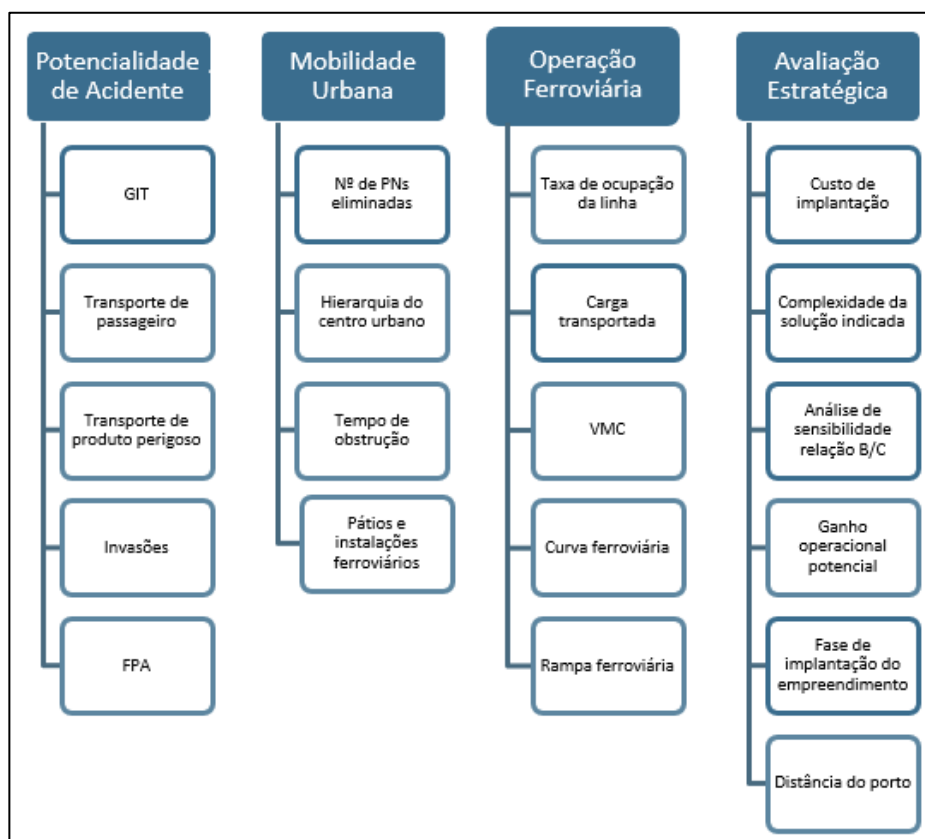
Potencialidade de Acidente

GIT

Transporte de passageiro

Transporte de produto perigoso

Invasões

FPA

Mobilidade Urbana

Nº de PNs eliminadas

Hierarquia do centro urbano

Tempo de obstrução

Pátios e instalações ferroviários

Operação Ferroviária

Taxa de ocupação da linha

Carga transportada

VMC

Curva ferroviária

Rampa ferroviária

Avaliação Estratégica

Custo de implantação

Complexidade da solução indicada

Análise de sensibilidade relação B/C

Ganho operacional potencial

Fase de implantação do empreendimento

Distância do porto